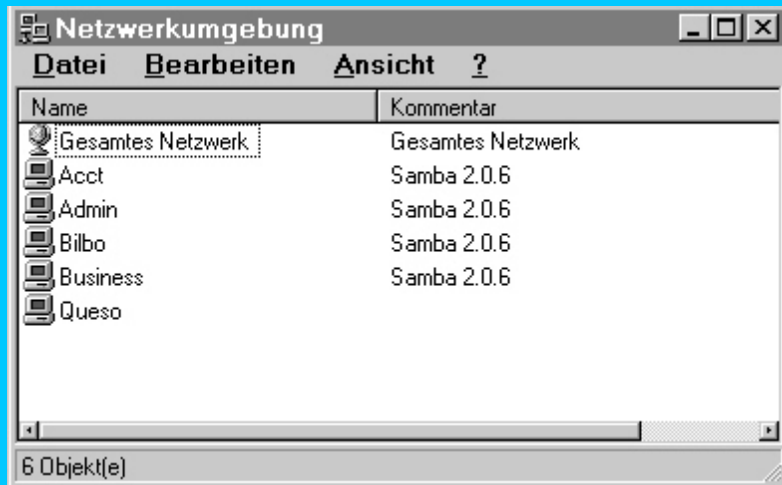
Netzwerkumgebung

Datei Bearbeiten Ansicht ?

| Name | Kommentar |
|---|---|
| Gesamtes Netzwerk | Gesamtes Netzwerk |
| Acct | Samba 2.0.6 |
| Admin | Samba 2.0.6 |
| Bilbo | Samba 2.0.6 |
| Business | Samba 2.0.6 |
| Queso | |

6 Objekt(e)